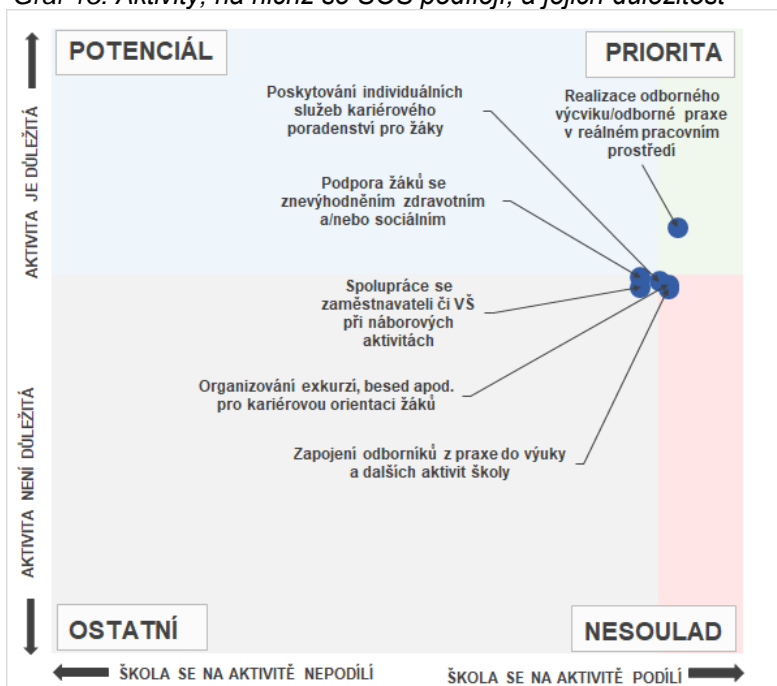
Graf 18: Aktivity, na nichž se SŠ podílejí, a jejich důležitost

POTENCIÁL

PRIORITA

AKTIVITA JE DŮLEŽITÁ

Poskytování individuálních služeb kariérového poradenství pro žáky

Realizace odborného výcviku/odborné praxe v reálném pracovním prostředí

Podpora žáků se znevýhodněním zdravotním a/nebo sociálním

Spolupráce se zaměstnavateli či VŠ při náborových aktivitách

Organizování exkurzí, besed apod. pro kariérovou orientaci žáků

Zapojení odborníků z praxe do výuky a dalších aktivit školy

AKTIVITA NENÍ DŮLEŽITÁ

OSTATNÍ

NESOULAD

ŠKOLA SE NA AKTIVITĚ NEPODÍLÍ

ŠKOLA SE NA AKTIVITĚ PODÍLÍ